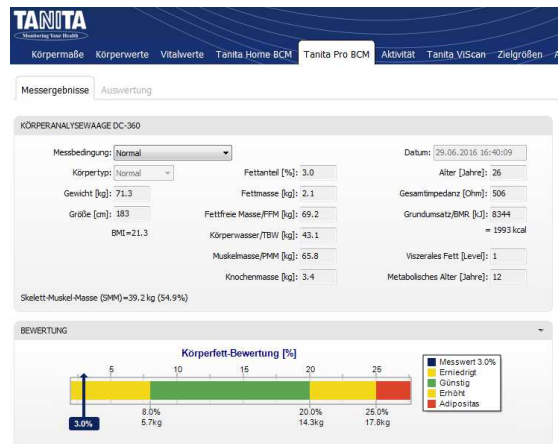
TANITA
Monitoring Your Health

Körpermaße Körperwerte Vitalwerte Tanita Home BCM Tanita Pro BCM Aktivität Tanita ViScan Zielgrößen

Messergebnisse Auswertung

KÖRPERANALYSEWAAGE DC-360

Messbedingung: Normal
Körpertyp: Normal
Gewicht [kg]: 71.3
Größe [cm]: 183
BMI=21.3

Fettanteil [%]: 3.0
Fettmasse [kg]: 2.1
Fettfreie Masse/FFM [kg]: 69.2
Körperwasser/TBW [kg]: 43.1
Muskelmasse/PMM [kg]: 65.8
Knochenmasse [kg]: 3.4

Datum: 29.06.2016 16:40:09
Alter [Jahre]: 26
Gesamtimpedanz [Ohm]: 506
Grundumsatz/BMR [kJ]: 8344
= 1993 kcal
Viszerales Fett [Level]: 1
Metabolisches Alter [Jahre]: 12

Skelett-Muskel-Masse (SMM)=39.2 kg (54.9%)

BEWERTUNG

Körperfett-Bewertung [%]

5 10 15 20 25

3.0%

8.0%
5.7kg

20.0%
14.3kg

25.0%
17.8kg

Messwert 3.0%
Erniedrigt
Günstig
Erhöht
Adipositas